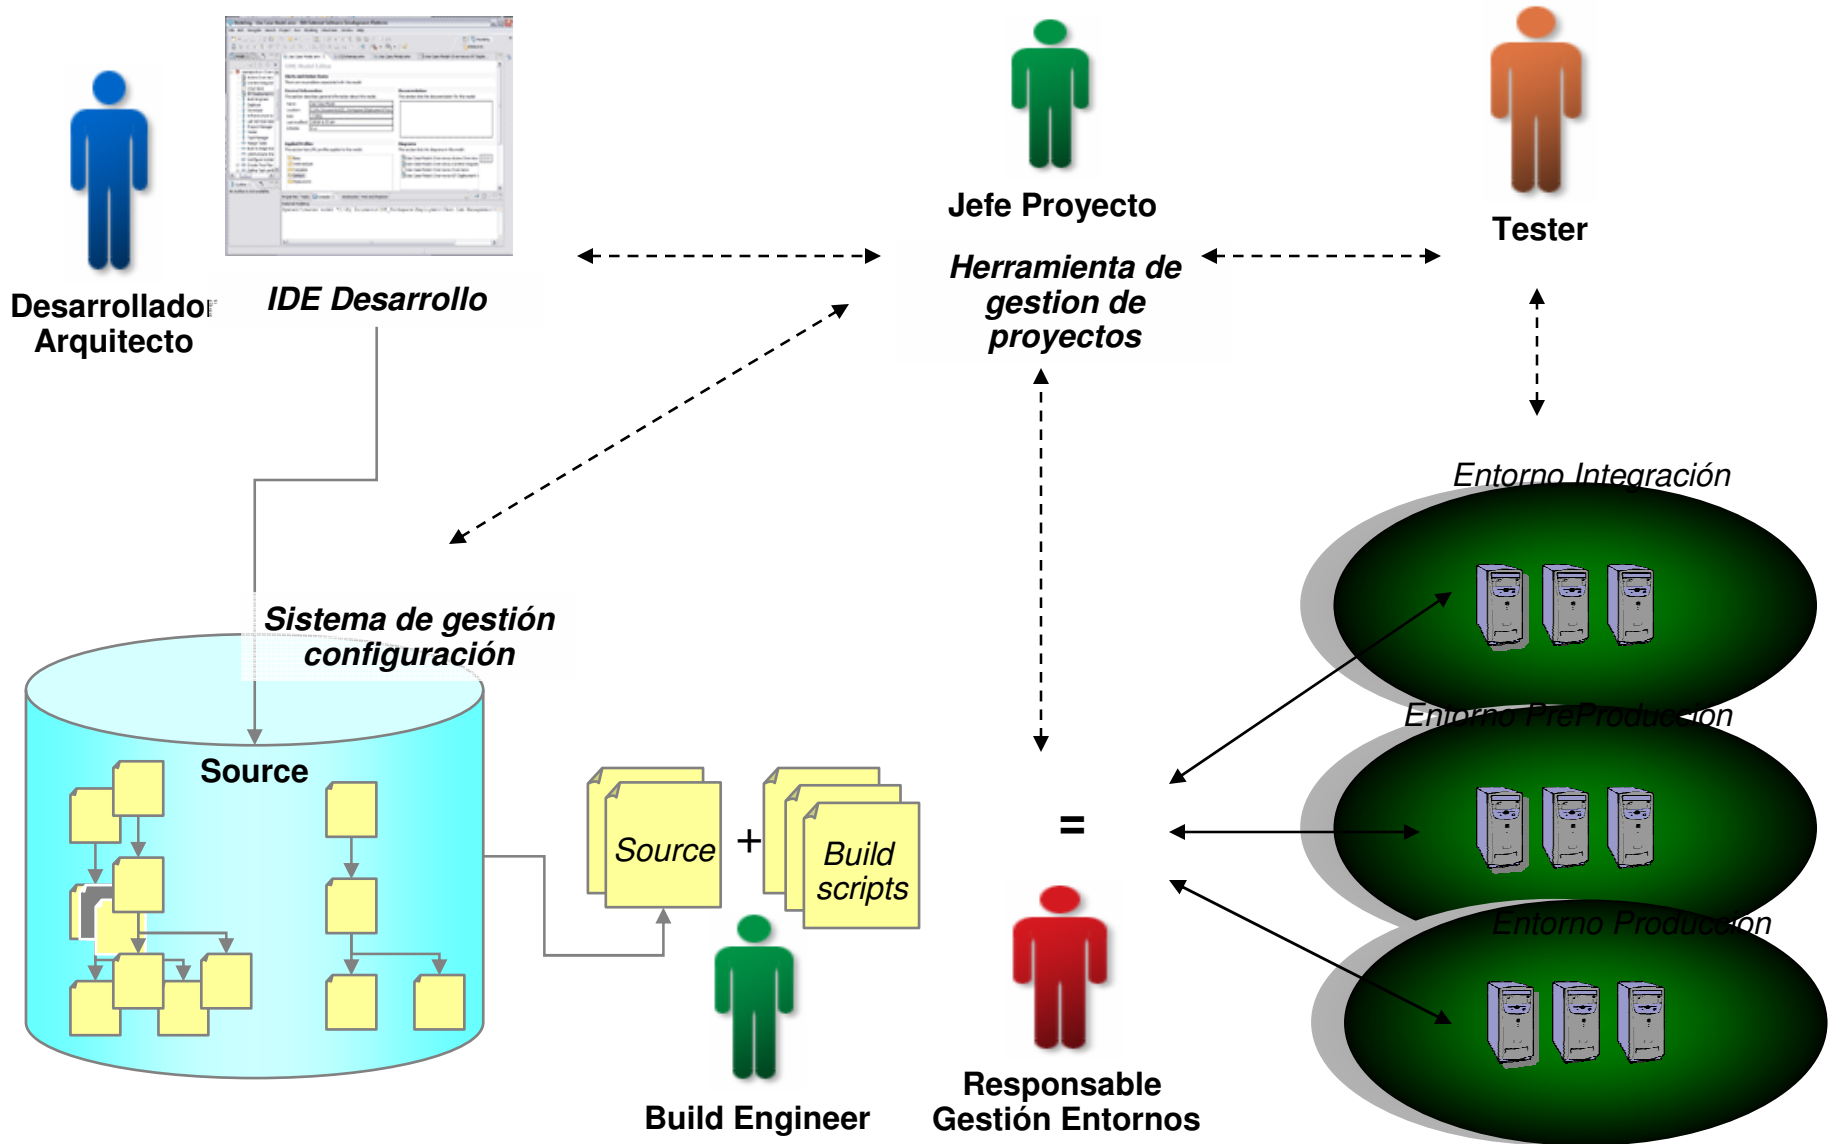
Desarrollador
Arquitecto

IDE Desarrollo

Jefe Proyecto

Herramienta de gestion de proyectos

Tester

Entorno Integración

Entorno PreProduccion

Entorno Produccion

Sistema de gestión configuración

Source

Source

+

Build scripts

=

Build Engineer

Responsable Gestión Entornos